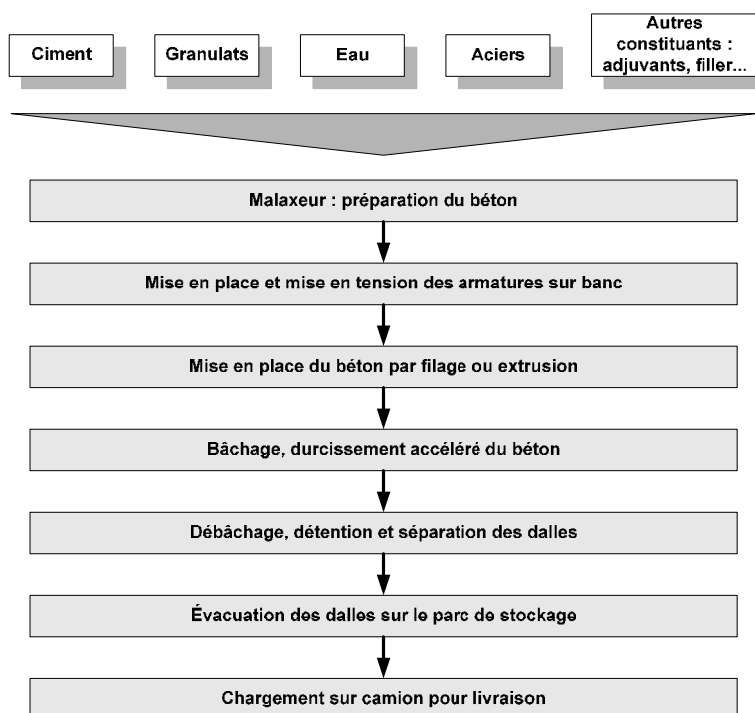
Ciment

Granulats

Eau

Aciers

Autres constituants : adjuvants, filler...

Malaxeur : préparation du béton

Mise en place et mise en tension des armatures sur banc

Mise en place du béton par filage ou extrusion

Bâchage, durcissement accéléré du béton

Débâchage, détention et séparation des dalles

Évacuation des dalles sur le parc de stockage

Chargement sur camion pour livraison